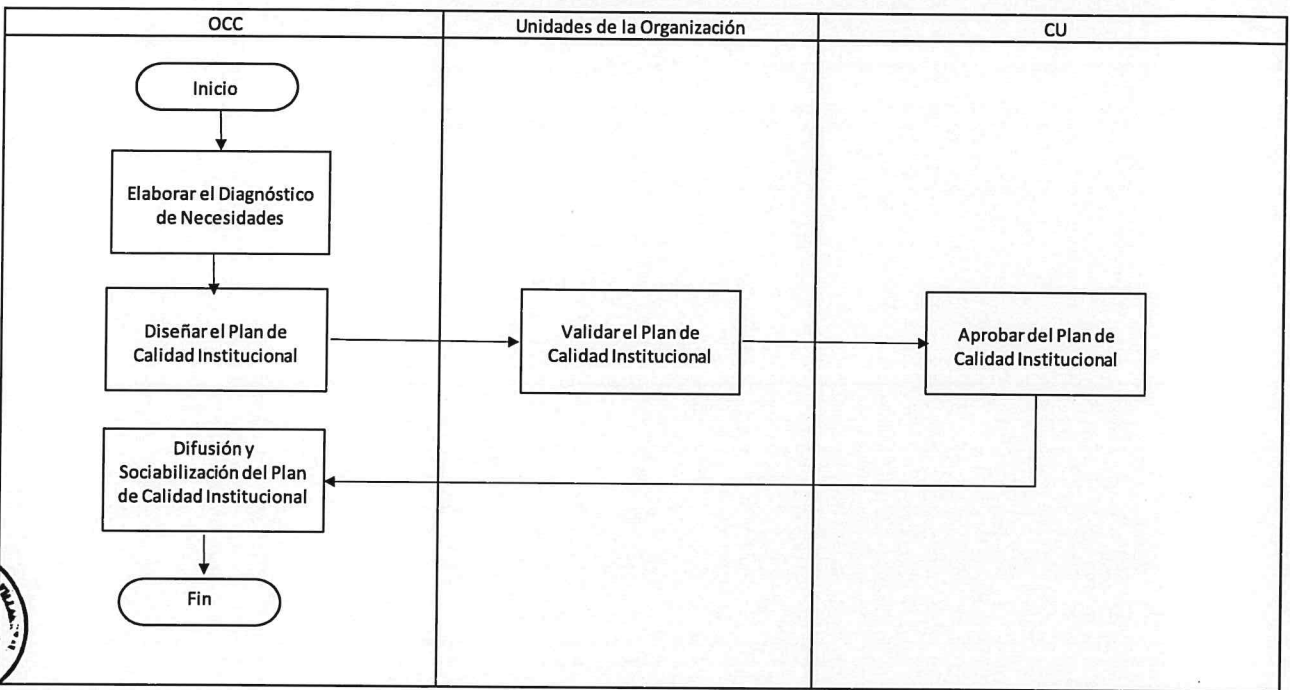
| OCC | Unidades de la Organización | CU |
|---|---|---|

Inicio

Elaborar el Diagnóstico de Necesidades

Diseñar el Plan de Calidad Institucional

Validar el Plan de Calidad Institucional

Aprobar del Plan de Calidad Institucional

Difusión y Sociabilización del Plan de Calidad Institucional

Fin

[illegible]